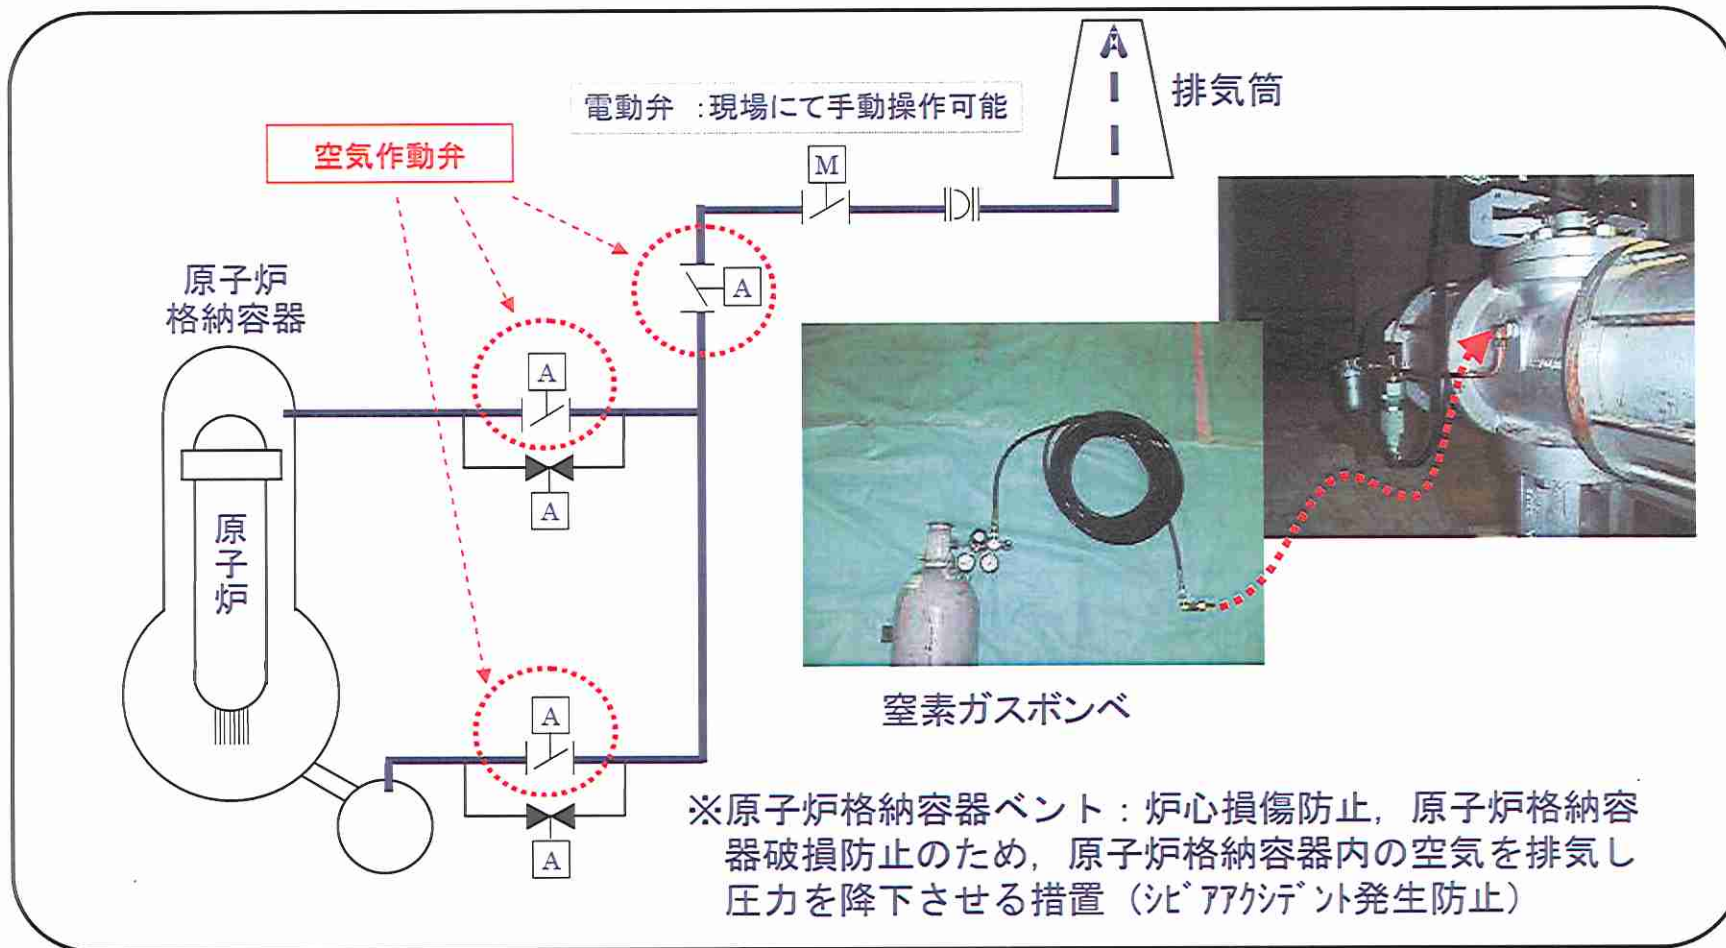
電動弁　:現場にて手動操作可能

排気筒

M

空気作動弁

A

原子炉
格納容器

A

A

原子炉

A

A

窒素ガスボンベ

※原子炉格納容器ベント：炉心損傷防止，原子炉格納容器破損防止のため，原子炉格納容器内の空気を排気し圧力を降下させる措置（ｼﾋﾞｱｱｸｼﾃﾞﾝﾄ発生防止）